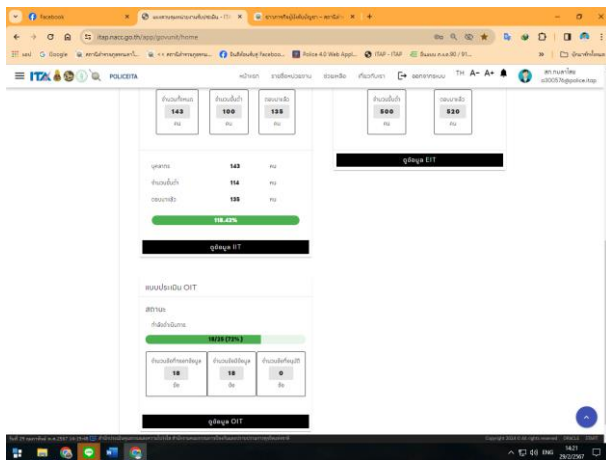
Facebook
itap.nacc.go.th/app/govunit/home
ITA POLICEITA
หน้าแรก รายชื่อหน่วยงาน ช่วยเหลือ คู่มือ ออกจากระบบ TH A- A+

จำนวนทั้งหมด 143 คน
จำนวนขั้นต่ำ 100 คน
ตอบมาแล้ว 135 คน

จำนวนขั้นต่ำ 500 คน
ตอบมาแล้ว 520 คน

ดูข้อมูล EIT

บุคลากร 143 คน
จำนวนขั้นต่ำ 114 คน
ตอบมาแล้ว 135 คน
118.42%

ดูข้อมูล IIT

แบบประเมิน OIT
สถานะ
กำลังดำเนินการ
18/25 (72%)

จำนวนข้อที่กรอกข้อมูล 18 ข้อ
จำนวนข้อมีข้อมูล 18 ข้อ
จำนวนข้อที่อนุมัติ 0 ข้อ

ดูข้อมูล OIT

14:21
29/2/2567